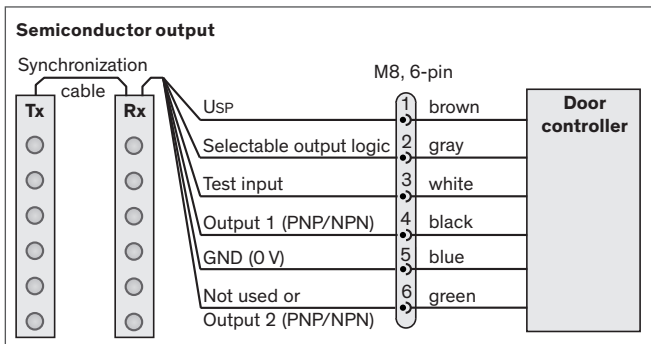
Semiconductor output

Synchronization cable

Tx

Rx

M8, 6-pin

USP

1

brown

Selectable output logic

2

gray

Test input

3

white

Output 1 (PNP/NPN)

4

black

GND (0 V)

5

blue

Not used or Output 2 (PNP/NPN)

6

green

Door controller